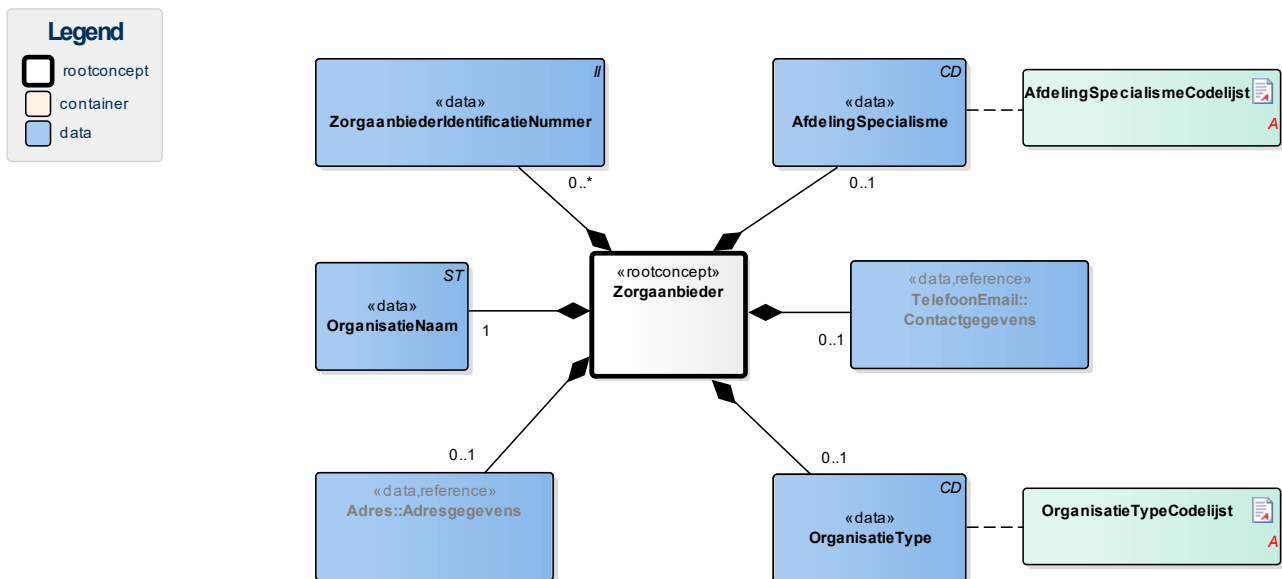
Legend
rootconcept
container
data

II
«data»
ZorgaanbiederIdentificatieNummer

CD
«data»
AfdelingSpecialisme

AfdelingSpecialismeCodelijst
A

0..*

0..1

ST
«data»
OrganisatieNaam

1

«rootconcept»
Zorgaanbieder

«data,reference»
TelefoonEmail::
Contactgegevens

0..1

0..1

0..1

«data,reference»
Adres::Adresgegevens

CD
«data»
OrganisatieType

OrganisatieTypeCodelijst
A